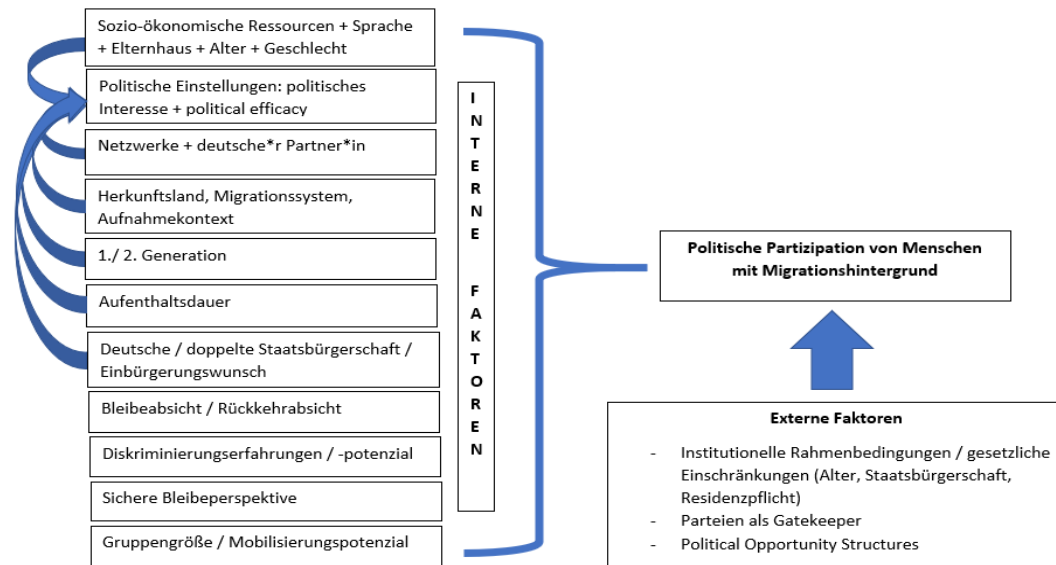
Sozio-ökonomische Ressourcen + Sprache + Elternhaus + Alter + Geschlecht

Politische Einstellungen: politisches Interesse + political efficacy

Netzwerke + deutsche*r Partner*in

Herkunftsland, Migrationssystem, Aufnahmekontext

1./ 2. Generation

Aufenthaltsdauer

Deutsche / doppelte Staatsbürgerschaft / Einbürgerungswunsch

Bleibeabsicht / Rückkehrabsicht

Diskriminierungserfahrungen / -potenzial

Sichere Bleibeperspektive

Gruppengröße / Mobilisierungspotenzial

I N T E R N E F A K T O R E N

Politische Partizipation von Menschen mit Migrationshintergrund

Externe Faktoren

- Institutionelle Rahmenbedingungen / gesetzliche Einschränkungen (Alter, Staatsbürgerschaft, Residenzpflicht)
- Parteien als Gatekeeper
- Political Opportunity Structures